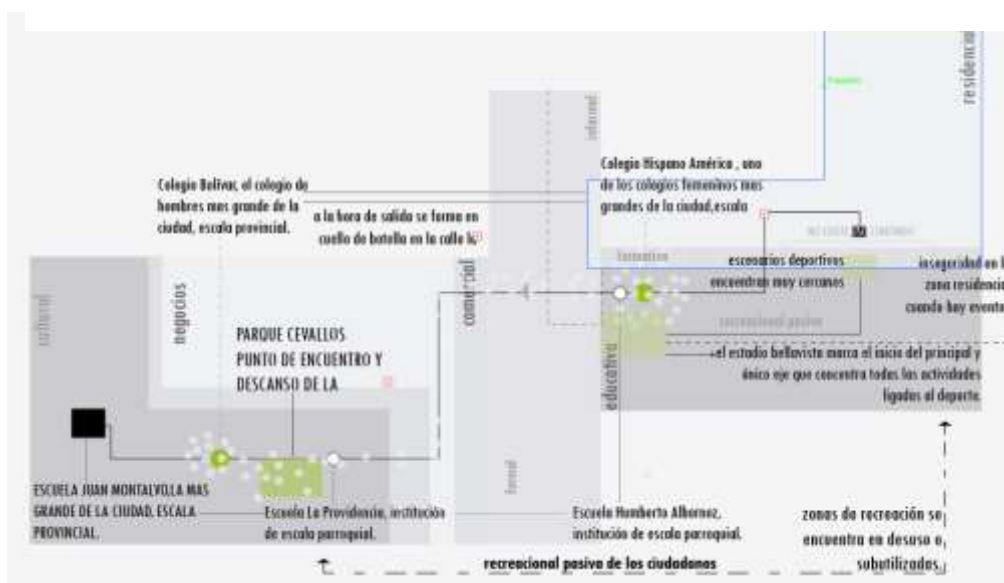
residencia

Colegio Hispano América , uno de los colegios femeninos mas grandes de la ciudad,escala

Colegio Bolivar, el colegio de hombres mas grande de la ciudad, escala provincial.

a la hora de salida se forma en cuello de botella en la calle k

cultural

negocios

comercial

escenarios deportivos encuentran muy cercanos

inseguridad en l zona residencia cuando hay evento

recreacional pasivo

PARQUE CEVALLOS PUNTO DE ENCUENTRO Y DESCANSO DE LA

educativo

el estadio bellavista marca el inicio del principal y único eje que concentra todas las actividades ligadas al deporte.

ESCUELA JUAN MONTALVO,LA MAS GRANDE DE LA CIUDAD, ESCALA PROVINCIAL.

Escuela La Providencia, institución de escala parroquial.

Escuela Humberto Albornoz, institución de escala parroquial.

zonas de recreación se encuentra en desuso o, subutilizados

recreacional pasivo de los ciudadanos